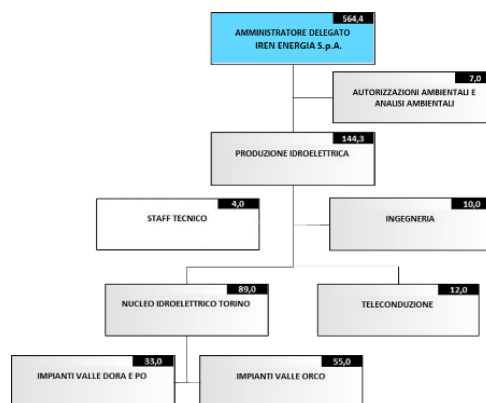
564,4
AMMINISTRATORE DELEGATO
IREN ENERGIA S.p.A.

7,0
AUTORIZZAZIONI AMBIENTALI E ANALISI AMBIENTALI

144,3
PRODUZIONE IDROELETTRICA

4,0
STAFF TECNICO

10,0
INGEGNERIA

89,0
NUCLEO IDROELETTRICO TORINO

12,0
TELECONDUZIONE

33,0
IMPIANTI VALLE DORA E PO

55,0
IMPIANTI VALLE ORCO